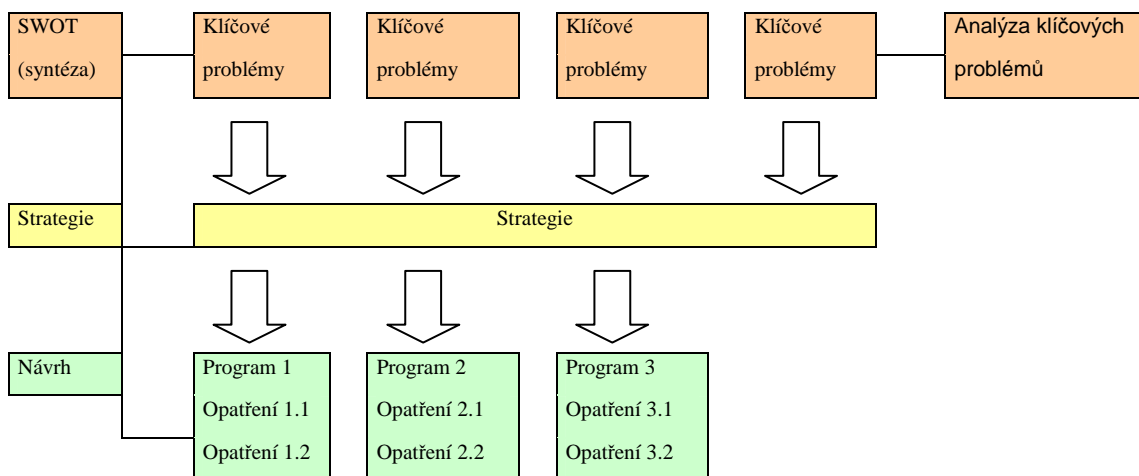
SWOT (syntéza)

Klíčové problémy

Klíčové problémy

Klíčové problémy

Klíčové problémy

Analýza klíčových problémů

Strategie

Strategie

Návrh

Program 1
Opatření 1.1
Opatření 1.2

Program 2
Opatření 2.1
Opatření 2.2

Program 3
Opatření 3.1
Opatření 3.2